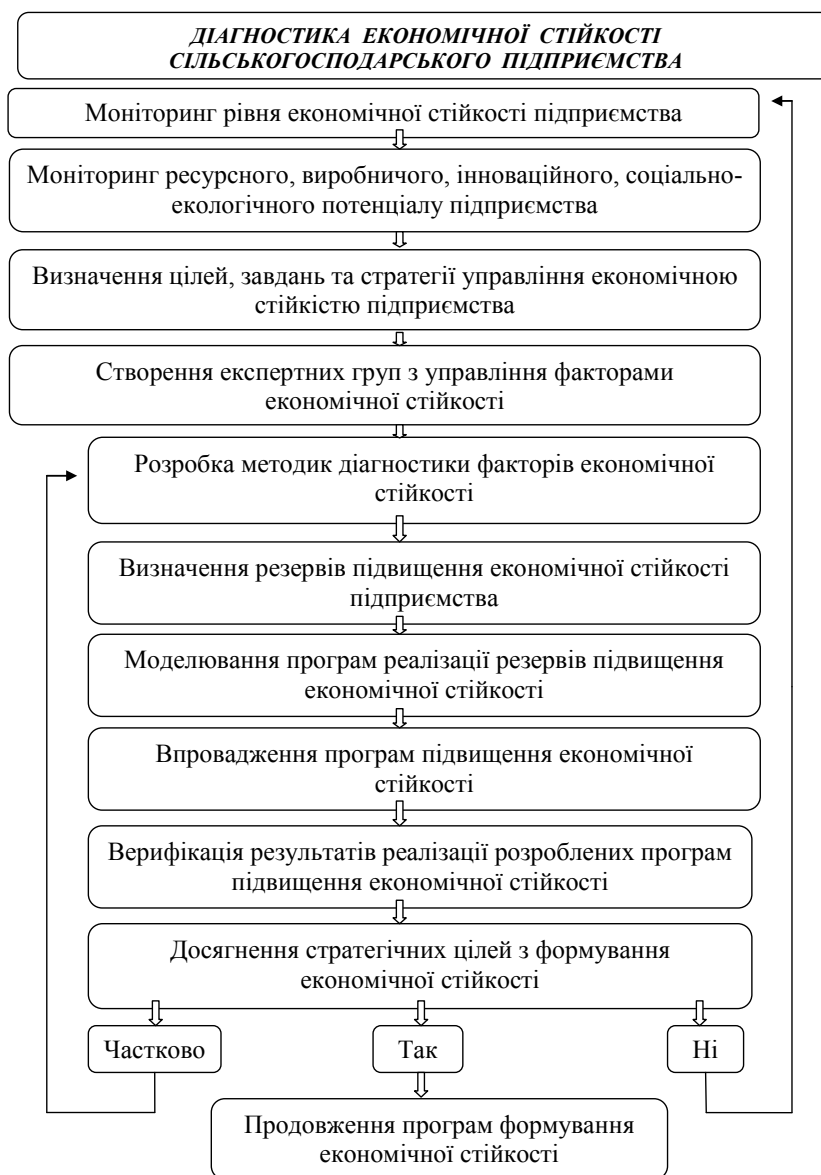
ДІАГНОСТИКА ЕКОНОМІЧНОЇ СТІЙКОСТІ СІЛЬСЬКОГОСПОДАРСЬКОГО ПІДПРИЄМСТВА

Моніторинг рівня економічної стійкості підприємства

Моніторинг ресурсного, виробничого, інноваційного, соціально-екологічного потенціалу підприємства

Визначення цілей, завдань та стратегії управління економічною стійкістю підприємства

Створення експертних груп з управління факторами економічної стійкості

Розробка методик діагностики факторів економічної стійкості

Визначення резервів підвищення економічної стійкості підприємства

Моделювання програм реалізації резервів підвищення економічної стійкості

Впровадження програм підвищення економічної стійкості

Верифікація результатів реалізації розроблених програм підвищення економічної стійкості

Досягнення стратегічних цілей з формування економічної стійкості

Частково

Так

Ні

Продовження програм формування економічної стійкості